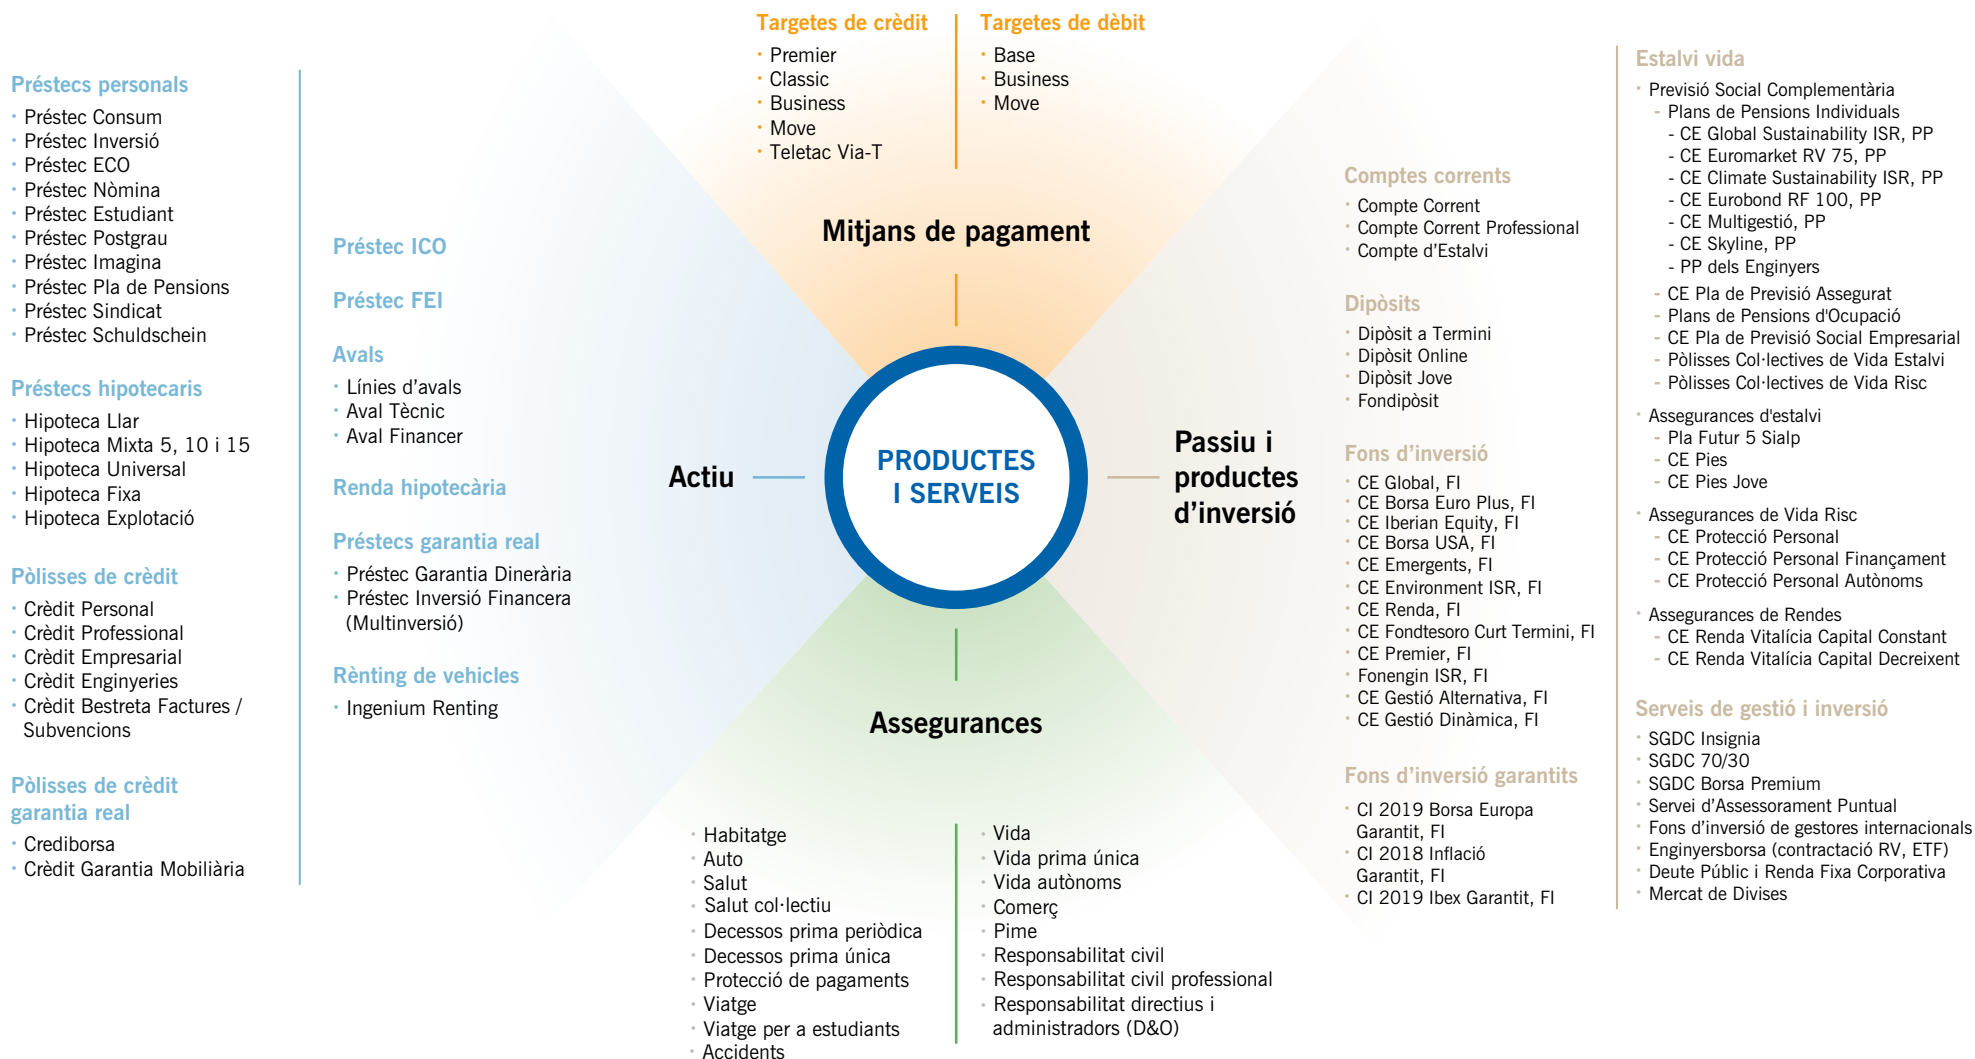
Targetes de crèdit
· Premier
· Classic
· Business
· Move
· Teletac Via-T

Targetes de dèbit
· Base
· Business
· Move

Mitjans de pagament

Préstecs personals
· Préstec Consum
· Préstec Inversió
· Préstec ECO
· Préstec Nòmina
· Préstec Estudiant
· Préstec Postgrau
· Préstec Imagina
· Préstec Pla de Pensions
· Préstec Sindicat
· Préstec Schuldschein

Préstecs hipotecaris
· Hipoteca Llar
· Hipoteca Mixta 5, 10 i 15
· Hipoteca Universal
· Hipoteca Fixa
· Hipoteca Explotació

Pòlisses de crèdit
· Crèdit Personal
· Crèdit Professional
· Crèdit Empresarial
· Crèdit Enginyeries
· Crèdit Bestreta Factures / Subvencions

Pòlisses de crèdit garantia real
· Crediborsa
· Crèdit Garantia Mobiliària

Préstec ICO

Préstec FEI

Avals
· Línies d'avals
· Aval Tècnic
· Aval Financer

Renda hipotecària

Préstecs garantia real
· Préstec Garantia Dinerària
· Préstec Inversió Financera (Multinversió)

Rènting de vehicles
· Ingenium Renting

Actiu

PRODUCTES I SERVEIS

Passiu i productes d'inversió

Assegurances

· Habitatge
· Auto
· Salut
· Salut col·lectiu
· Decessos prima periòdica
· Decessos prima única
· Protecció de pagaments
· Viatge
· Viatge per a estudiants
· Accidents

· Vida
· Vida prima única
· Vida autònoms
· Comerç
· Pime
· Responsabilitat civil
· Responsabilitat civil professional
· Responsabilitat directius i administradors (D&O)

Comptes corrents
· Compte Corrent
· Compte Corrent Professional
· Compte d'Estalvi

Dipòsits
· Dipòsit a Termini
· Dipòsit Online
· Dipòsit Jove
· Fondipòsit

Fons d'inversió
· CE Global, FI
· CE Borsa Euro Plus, FI
· CE Iberian Equity, FI
· CE Borsa USA, FI
· CE Emergents, FI
· CE Environment ISR, FI
· CE Renda, FI
· CE Fondtesoro Curt Termini, FI
· CE Premier, FI
· Fonengin ISR, FI
· CE Gestió Alternativa, FI
· CE Gestió Dinàmica, FI

Fons d'inversió garantits
· CI 2019 Borsa Europa Garantit, FI
· CI 2018 Inflació Garantit, FI
· CI 2019 Ibex Garantit, FI

Estalvi vida
· Previsió Social Complementària
- Plans de Pensions Individuals
- CE Global Sustainability ISR, PP
- CE Euromarket RV 75, PP
- CE Climate Sustainability ISR, PP
- CE Eurobond RF 100, PP
- CE Multigestió, PP
- CE Skyline, PP
- PP dels Enginyers
- CE Pla de Previsió Assegurat
- Plans de Pensions d'Ocupació
- CE Pla de Previsió Social Empresarial
- Pòlisses Col·lectives de Vida Estalvi
- Pòlisses Col·lectives de Vida Risc
· Assegurances d'estalvi
- Pla Futur 5 Sialp
- CE Pies
- CE Pies Jove
· Assegurances de Vida Risc
- CE Protecció Personal
- CE Protecció Personal Finançament
- CE Protecció Personal Autònoms
· Assegurances de Rendes
- CE Renda Vitalícia Capital Constant
- CE Renda Vitalícia Capital Decreixent

Serveis de gestió i inversió
· SGDC Insignia
· SGDC 70/30
· SGDC Borsa Premium
· Servei d'Assessorament Puntual
· Fons d'inversió de gestores internacionals
· Enginyersborsa (contractació RV, ETF)
· Deute Públic i Renda Fixa Corporativa
· Mercat de Divises